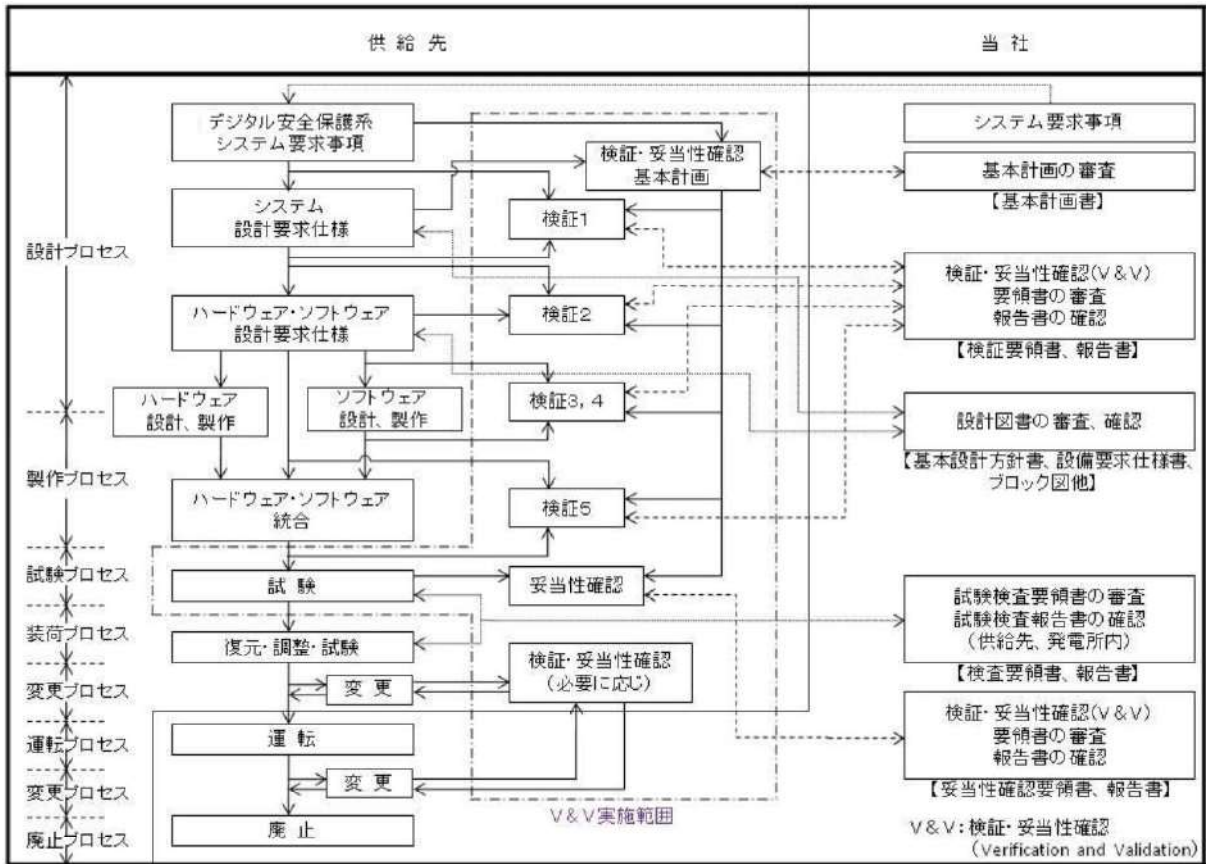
供給先

当社

設計プロセス

製作プロセス

試験プロセス

装荷プロセス

変更プロセス

運転プロセス

変更プロセス

廃止プロセス

デジタル安全保護系
システム要求事項

検証・妥当性確認
基本計画

システム
設計要求仕様

検証1

ハードウェア・ソフトウェア
設計要求仕様

検証2

ハードウェア
設計、製作

ソフトウェア
設計、製作

検証3, 4

ハードウェア・ソフトウェア
統合

検証5

試 験

妥当性確認

復元・調整・試験

変 更

検証・妥当性確認
（必要に応じ）

運 転

変 更

廃 止

V & V実施範囲

システム要求事項

基本計画の審査
【基本計画書】

検証・妥当性確認(V & V)
要領書の審査
報告書の確認
【検証要領書、報告書】

設計図書の審査、確認
【基本設計方針書、設備要求仕様書、ブロック図他】

試験検査要領書の審査
試験検査報告書の確認
（供給先、発電所内）
【検査要領書、報告書】

検証・妥当性確認(V & V)
要領書の審査
報告書の確認
【妥当性確認要領書、報告書】

V & V：検証・妥当性確認
(Verification and Validation)